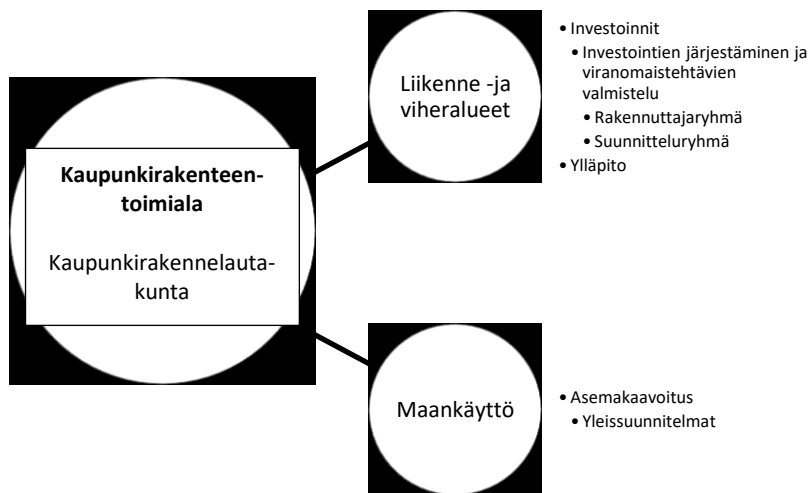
Kaupunkirakenteentoimiala

Kaupunkirakennelautakunta

Liikenne -ja viheralueet

• Investoinnit
• Investointien järjestäminen ja viranomaistehtävien valmistelu
• Rakennuttajaryhmä
• Suunnitteluryhmä
• Ylläpito

Maankäyttö

• Asemakaavoitus
• Yleissuunnitelmat